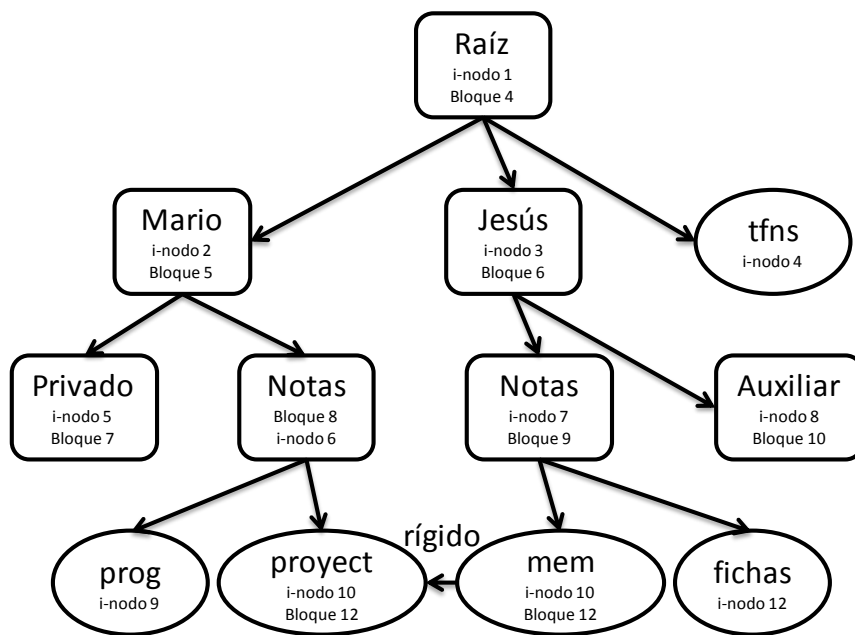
Raíz
i-nodo 1
Bloque 4

Mario
i-nodo 2
Bloque 5

Jesús
i-nodo 3
Bloque 6

tfns
i-nodo 4

Privado
i-nodo 5
Bloque 7

Notas
Bloque 8
i-nodo 6

Notas
i-nodo 7
Bloque 9

Auxiliar
i-nodo 8
Bloque 10

prog
i-nodo 9

proyect
i-nodo 10
Bloque 12

rígido

mem
i-nodo 10
Bloque 12

fichas
i-nodo 12